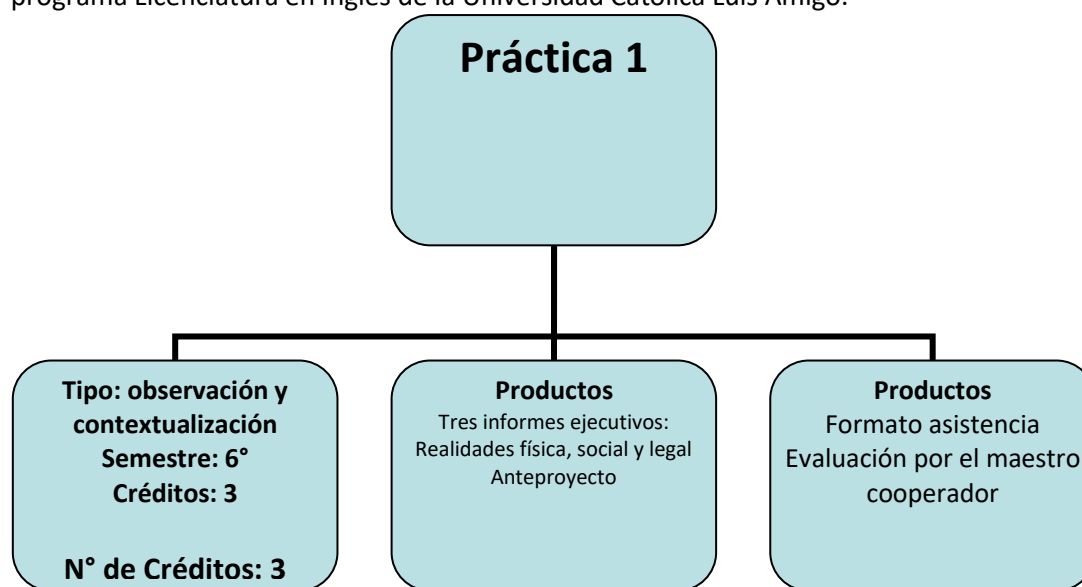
programa Licenciatura en Inglés de la Universidad Católica Luis Amigó.

Práctica 1

Tipo: observación y contextualización
Semestre: 6°
Créditos: 3

N° de Créditos: 3

Productos
Tres informes ejecutivos:
Realidades física, social y legal
Anteproyecto

Productos
Formato asistencia
Evaluación por el maestro cooperador